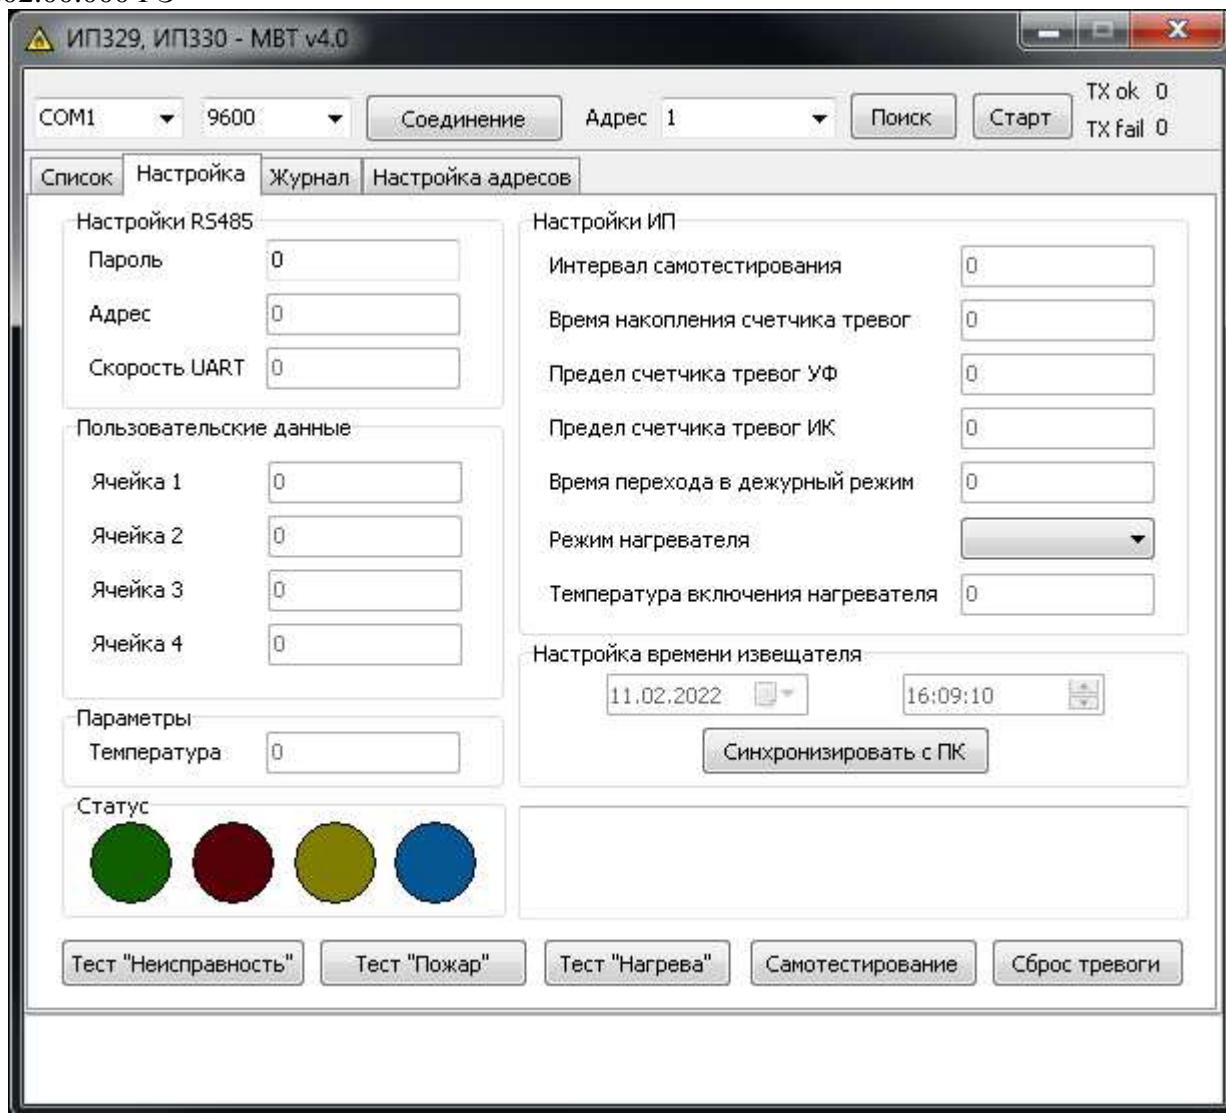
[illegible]

ИП329, ИП330 - МВТ v4.0

COM1 9600 Соединение Адрес 1 Поиск Старт TX ok 0 TX fail 0

Список Настройка Журнал Настройка адресов

Настройки RS485
Пароль 0
Адрес 0
Скорость UART 0

Пользовательские данные
Ячейка 1 0
Ячейка 2 0
Ячейка 3 0
Ячейка 4 0

Параметры
Температура 0

Статус

Настройки ИП
Интервал самотестирования 0
Время накопления счетчика тревог 0
Предел счетчика тревог УФ 0
Предел счетчика тревог ИК 0
Время перехода в дежурный режим 0
Режим нагревателя
Температура включения нагревателя 0

Настройка времени извещателя
11.02.2022 16:09:10
Синхронизировать с ПК

Тест "Неисправность" Тест "Пожар" Тест "Нагрева" Самотестирование Сброс тревоги